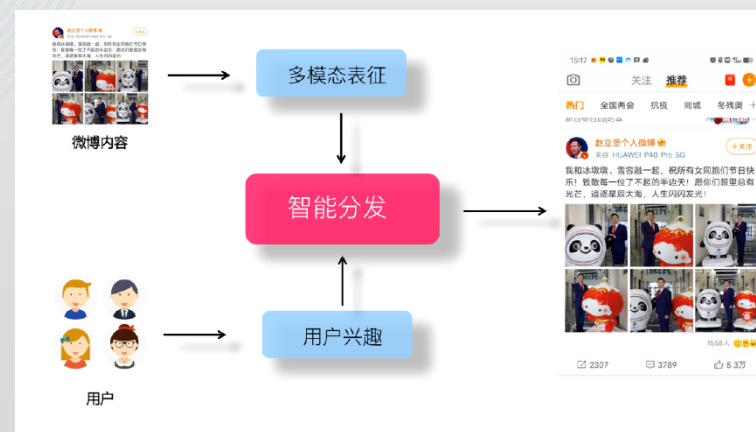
多模态表征

微博内容

智能分发

用户兴趣

用户

15:17

关注 推荐

热门 全国两会 抗疫 同城 冬残奥

赵立坚个人微博

来自 HUAWEI P40 Pro 5G

+关注

我和冰墩墩、雪容融一起，祝所有女同胞们节日快乐！致敬每一位了不起的半边天！愿你们眼里总有光芒，追逐星辰大海，人生闪闪发光！

2307 3789 8.3万